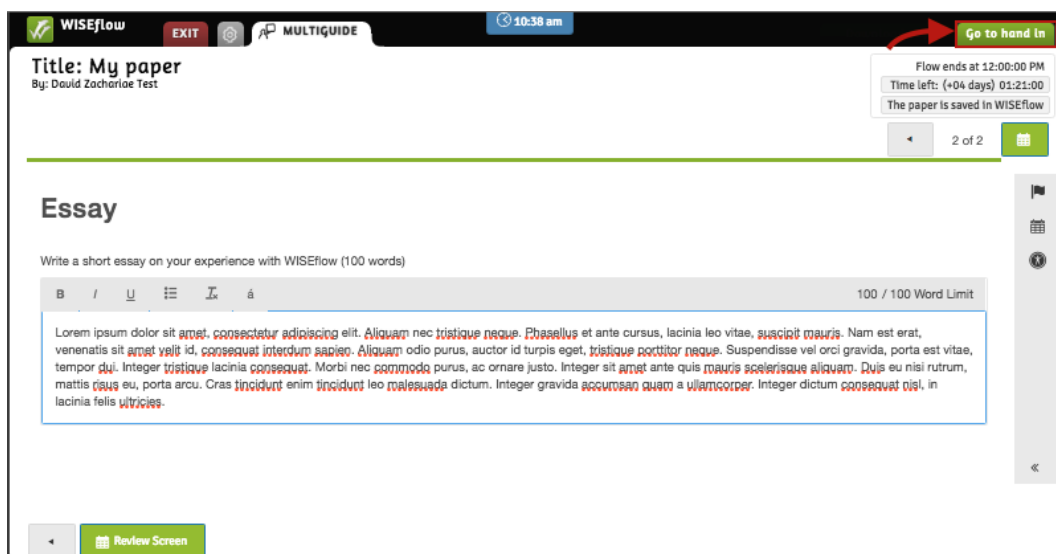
WISEflow EXIT MULTIGUIDE 10:38 am Go to hand in

Title: My paper
By: David Zachariae Test

Flow ends at 12:00:00 PM
Time left: (+04 days) 01:21:00
The paper is saved in WISEflow

◂ 2 of 2

Essay

Write a short essay on your experience with WISEflow (100 words)

B I U Tx á 100 / 100 Word Limit

Lorem ipsum dolor sit amet, consectetur adipiscing elit. Aliquam nec tristique neque. Phasellus et ante cursus, lacinia leo vitae, suscipit mauris. Nam est erat, venenatis sit amet velit id, consequat interdum sapien. Aliquam odio purus, auctor id turpis eget, tristique porttitor neque. Suspendisse vel orci gravida, porta est vitae, tempor dui. Integer tristique lacinia consequat. Morbi nec commodo purus, ac ornare justo. Integer sit amet ante quis mauris scelerisque aliquam. Duis eu nisi rutrum, mattis risus eu, porta arcu. Cras tincidunt enim tincidunt leo malesuada dictum. Integer gravida accumsan quam a ullamcorper. Integer dictum consequat nisl, in lacinia felis ultricies.

«

◂ Review Screen